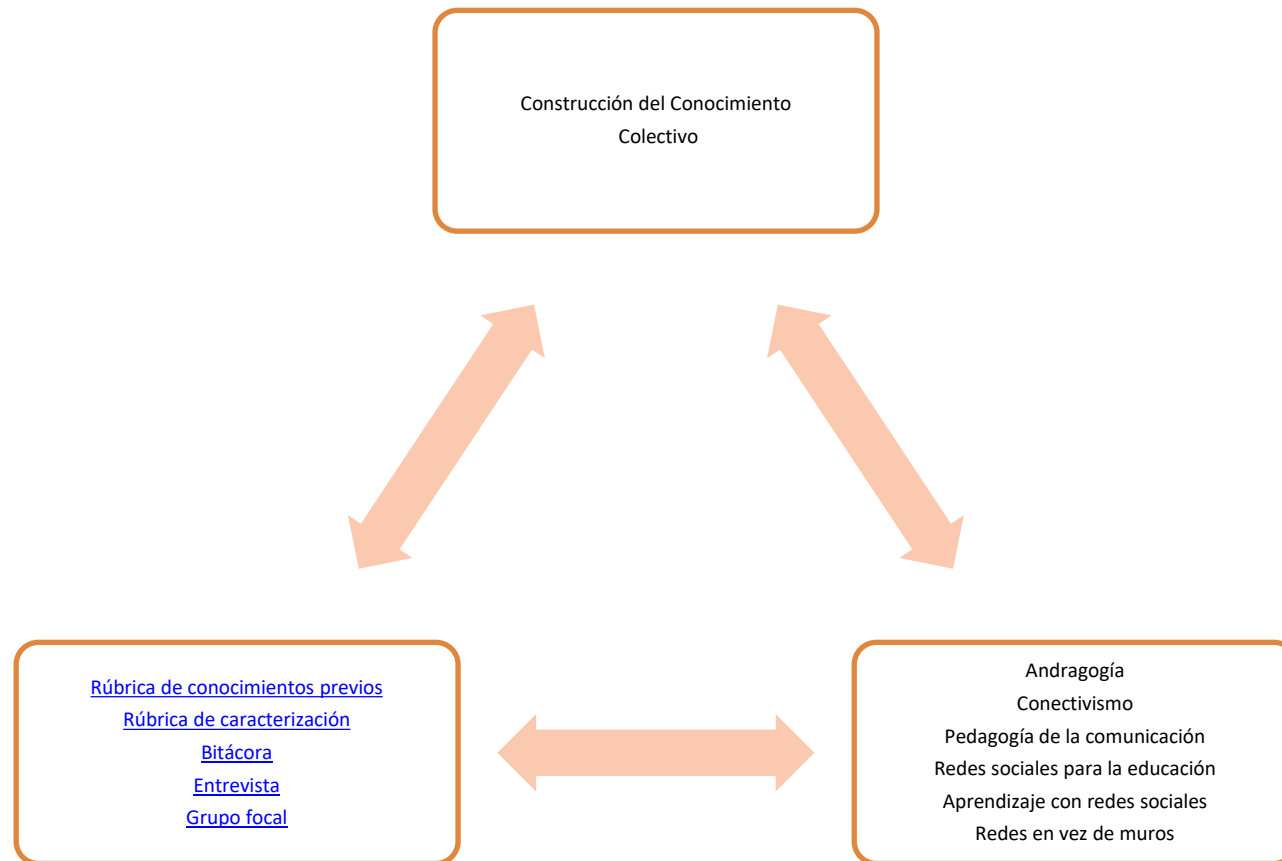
Construcción del Conocimiento
Colectivo

Rúbrica de conocimientos previos
Rúbrica de caracterización
Bitácora
Entrevista
Grupo focal

Andragogía
Conectivismo
Pedagogía de la comunicación
Redes sociales para la educación
Aprendizaje con redes sociales
Redes en vez de muros